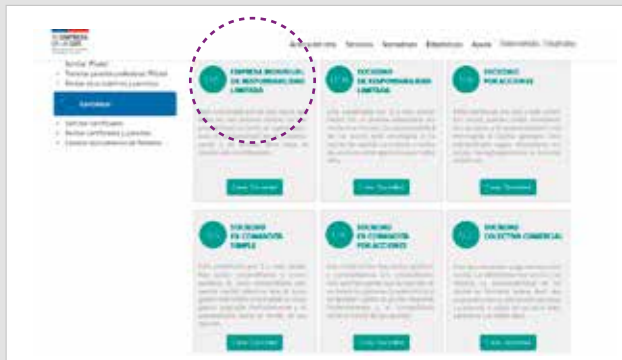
TU EMPRESA EN UN DÍA

Acerca del sitio Servicios Normativas Estadísticas Ayuda

Iniciar Pyme
Términos para los productos Pymes
Revisa los trámites y permisos

Servicios

Solicitar certificados
Revisar certificados y permisos
Consulta documentos por Notarios

EMPRESA INDIVIDUAL DE RESPONSABILIDAD LIMITADA

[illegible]

Crear Sociedad

SOCIEDAD DE RESPONSABILIDAD LIMITADA

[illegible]

Crear Sociedad

SOCIEDAD POR ACCIONES

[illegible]

Crear Sociedad

SOCIEDAD EN COMANDITA SIMPLE

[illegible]

Crear Sociedad

SOCIEDAD EN COMANDITA POR ACCIONES

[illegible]

Crear Sociedad

SOCIEDAD COLECTIVA COMERCIAL

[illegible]

Crear Sociedad